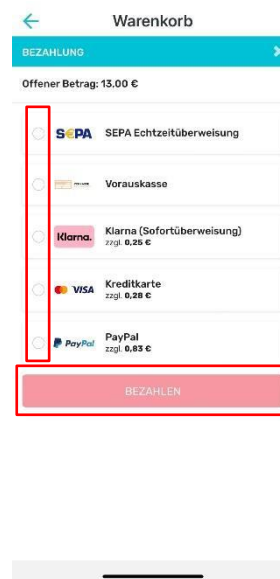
Warenkorb

BEZAHLUNG

Offener Betrag: 13,00 €

SEPA SEPA Echtzeitüberweisung

Vorauskasse

Klarna. Klarna (Sofortüberweisung)
zzgl. 0,25 €

VISA Kreditkarte
zzgl. 0,28 €

PayPal PayPal
zzgl. 0,83 €

BEZAHLEN